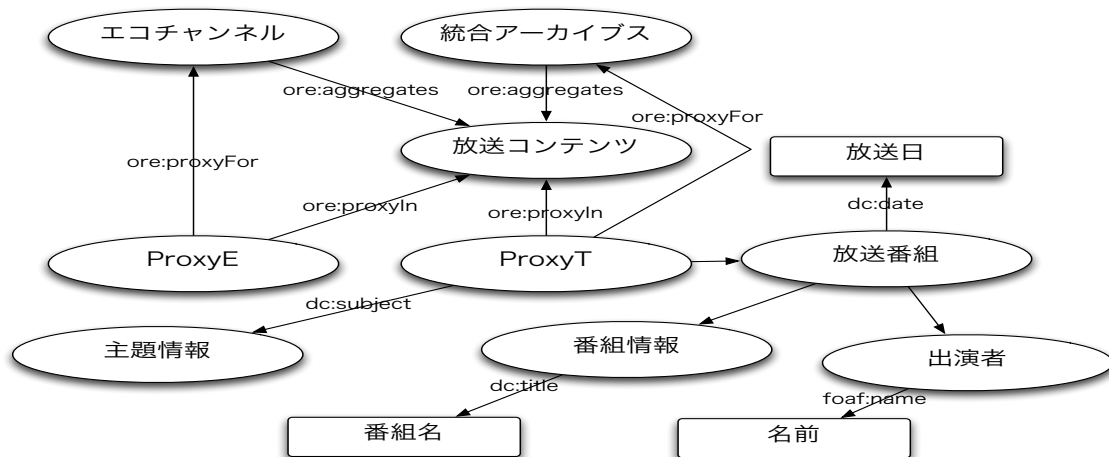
エコチャンネル

統合アーカイブス

ore:aggregates

ore:aggregates

ore:proxyFor

放送コンテンツ

ore:proxyFor

放送日

ore:proxyIn

ore:proxyIn

dc:date

ProxyE

ProxyT

放送番組

dc:subject

主題情報

番組情報

出演者

dc:title

foaf:name

番組名

名前